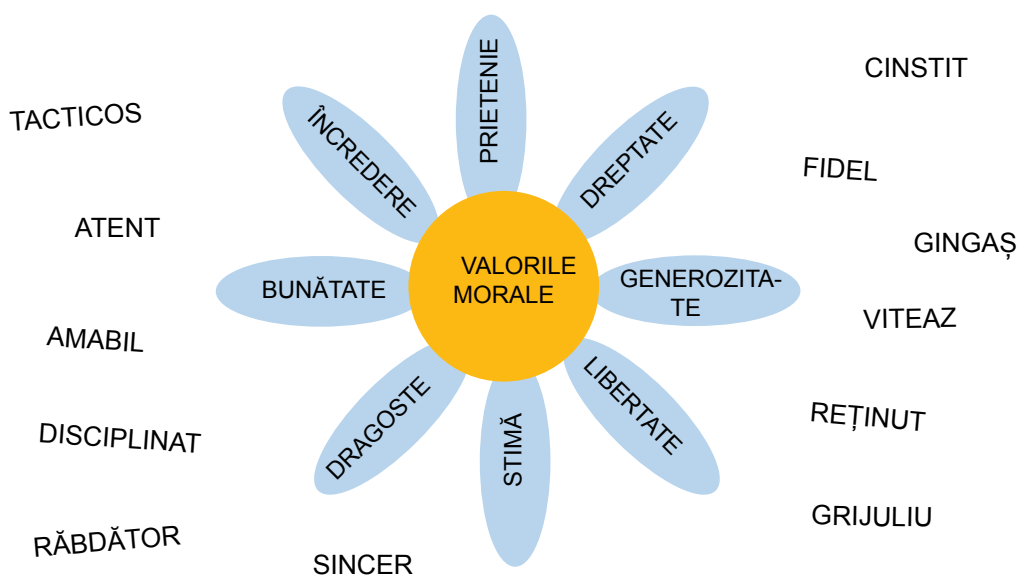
TACTICOS

ATENT

AMABIL

DISCIPLINAT

RĂBDĂTOR

SINCER

ÎNCREDERE

PRIETENIE

DREPTATE

BUNĂTATE

VALORILE MORALE

GENEROZITATE

DRAGOSTE

STIMĂ

LIBERTATE

CINSTIT

FIDEL

GINGAȘ

VITEAZ

REȚINUT

GRIJULIU